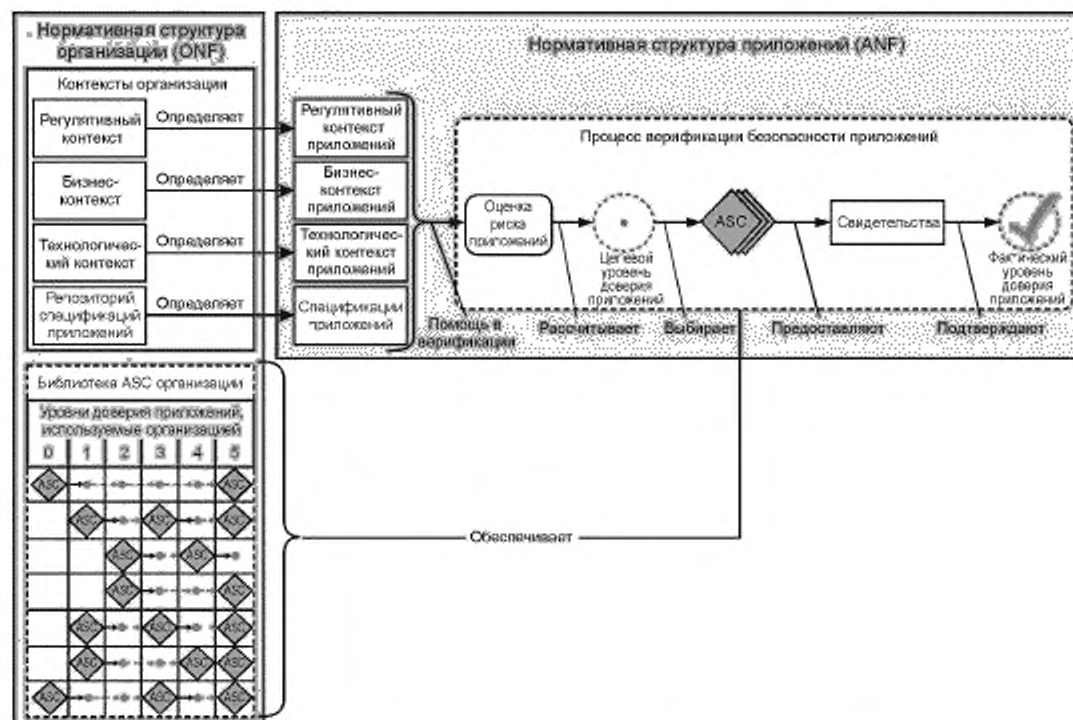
Нормативная структура организации (ONF)

Контексты организации

Регулятивный контекст

Определяет

Бизнес-контекст

Определяет

Технологический контекст

Определяет

Репозиторий спецификаций приложений

Определяет

Нормативная структура приложений (ANF)

Регулятивный контекст приложений

Бизнес-контекст приложений

Технологический контекст приложений

Спецификации приложений

Процесс верификации безопасности приложений

Оценка риска приложений

Целевой уровень доверия приложений

ASC

Свидетельства

Фактический уровень доверия приложений

Помощь в верификации

Рассчитывает

Выбирает

Предоставляют

Подтверждают

Библиотека ASC организации

Уровни доверия приложений, используемые организацией

| 0 | 1 | 2 | 3 | 4 | 5 |
|---|---|---|---|---|---|
| ASC | | | | | ASC |
| | ASC | | ASC | | ASC |
| | | ASC | | ASC | |
| | | ASC | | | ASC |
| | ASC | | ASC | | ASC |
| | ASC | | | ASC | ASC |
| ASC | | | ASC | | ASC |

Обеспечивает